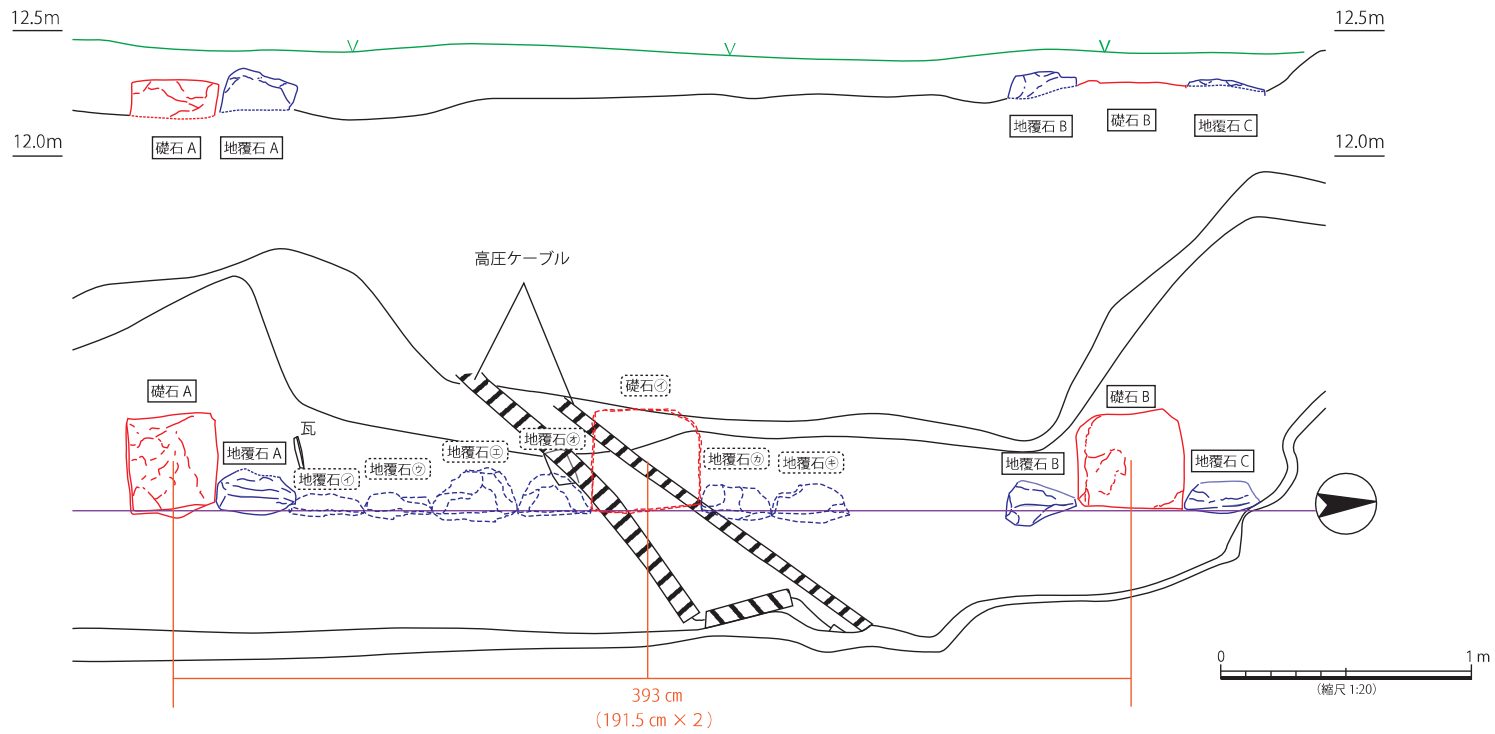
12.5m
12.5m
礎石 A
地覆石 A
地覆石 B
礎石 B
地覆石 C
12.0m
12.0m
高圧ケーブル
礎石㋑
礎石 A
瓦
地覆石 A
地覆石㋑
地覆石㋒
地覆石㋓
地覆石㋔
地覆石㋕
地覆石㋖
礎石 B
地覆石 B
地覆石 C
0
1 m
（縮尺 1:20）
393 cm
（191.5 cm × 2）